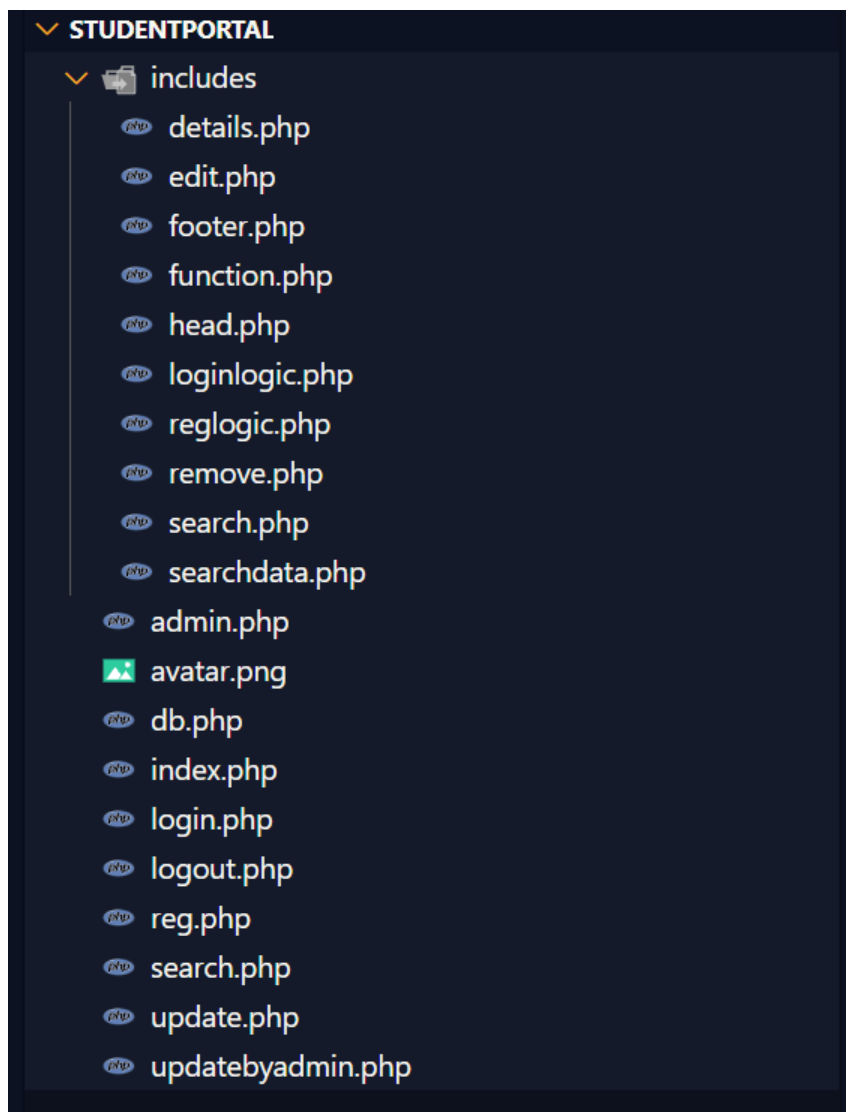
STUDENTPORTAL
includes
details.php
edit.php
footer.php
function.php
head.php
loginlogic.php
reglogic.php
remove.php
search.php
searchdata.php
admin.php
avatar.png
db.php
index.php
login.php
logout.php
reg.php
search.php
update.php
updatebyadmin.php